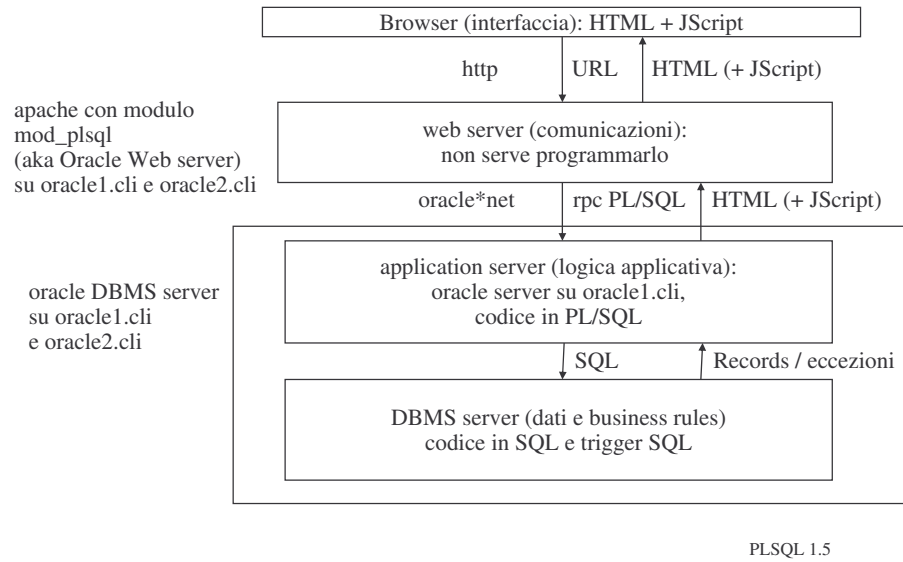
Browser (interfaccia): HTML + JScript

http URL HTML (+ JScript)

apache con modulo mod_plsql (aka Oracle Web server) su oracle1.cli e oracle2.cli

web server (comunicazioni): non serve programmarlo

oracle*net rpc PL/SQL HTML (+ JScript)

oracle DBMS server su oracle1.cli e oracle2.cli

application server (logica applicativa): oracle server su oracle1.cli, codice in PL/SQL

SQL Records / eccezioni

DBMS server (dati e business rules) codice in SQL e trigger SQL

PLSQL 1.5